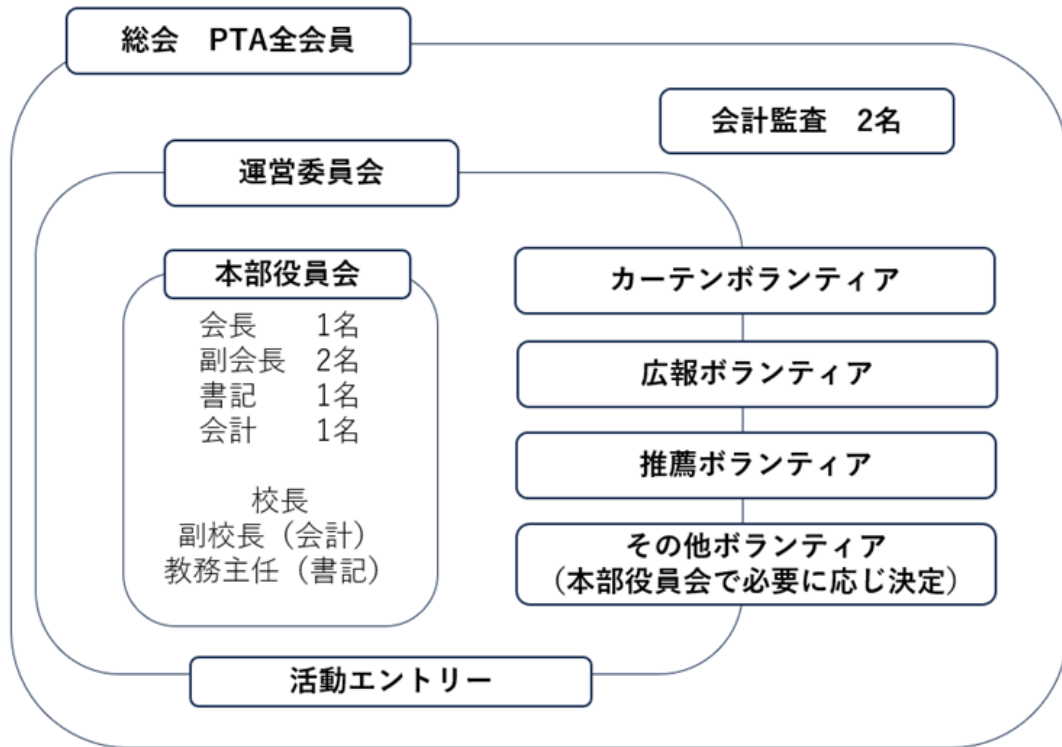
総会　PTA全会員

会計監査　2名

運営委員会

本部役員会

会長　1名
副会長　2名
書記　1名
会計　1名

校長
副校長（会計）
教務主任（書記）

カーテンボランティア

広報ボランティア

推薦ボランティア

その他ボランティア
（本部役員会で必要に応じ決定）

活動エントリー